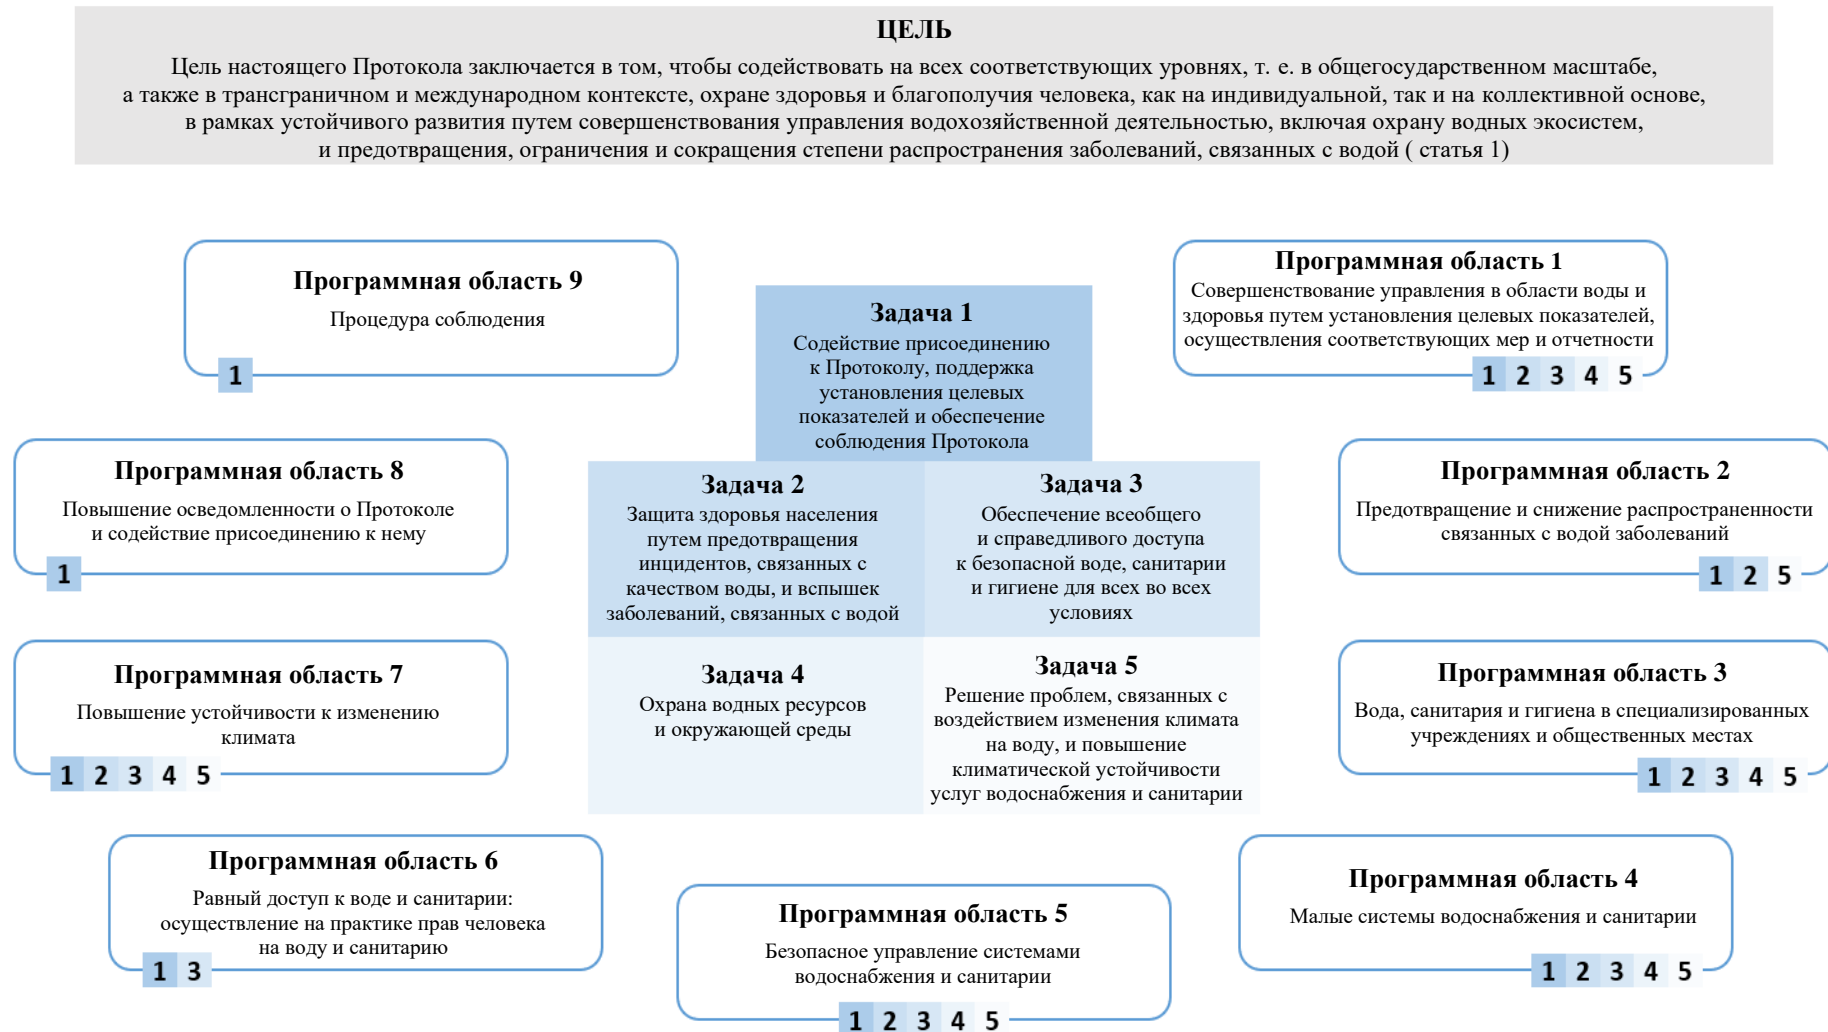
ЦЕЛЬ
Цель настоящего Протокола заключается в том, чтобы содействовать на всех соответствующих уровнях, т. е. в общегосударственном масштабе, а также в трансграничном и международном контексте, охране здоровья и благополучия человека, как на индивидуальной, так и на коллективной основе, в рамках устойчивого развития путем совершенствования управления водохозяйственной деятельностью, включая охрану водных экосистем, и предотвращения, ограничения и сокращения степени распространения заболеваний, связанных с водой ( статья 1)

Программная область 9
Процедура соблюдения
1

Задача 1
Содействие присоединению к Протоколу, поддержка установления целевых показателей и обеспечение соблюдения Протокола

Программная область 1
Совершенствование управления в области воды и здоровья путем установления целевых показателей, осуществления соответствующих мер и отчетности
1 2 3 4 5

Программная область 8
Повышение осведомленности о Протоколе и содействие присоединению к нему
1

Задача 2
Защита здоровья населения путем предотвращения инцидентов, связанных с качеством воды, и вспышек заболеваний, связанных с водой

Задача 3
Обеспечение всеобщего и справедливого доступа к безопасной воде, санитарии и гигиене для всех во всех условиях

Программная область 2
Предотвращение и снижение распространенности связанных с водой заболеваний
1 2 5

Программная область 7
Повышение устойчивости к изменению климата
1 2 3 4 5

Задача 4
Охрана водных ресурсов и окружающей среды

Задача 5
Решение проблем, связанных с воздействием изменения климата на воду, и повышение климатической устойчивости услуг водоснабжения и санитарии

Программная область 3
Вода, санитария и гигиена в специализированных учреждениях и общественных местах
1 2 3 4 5

Программная область 6
Равный доступ к воде и санитарии: осуществление на практике прав человека на воду и санитарию
1 3

Программная область 5
Безопасное управление системами водоснабжения и санитарии
1 2 3 4 5

Программная область 4
Малые системы водоснабжения и санитарии
1 2 3 4 5